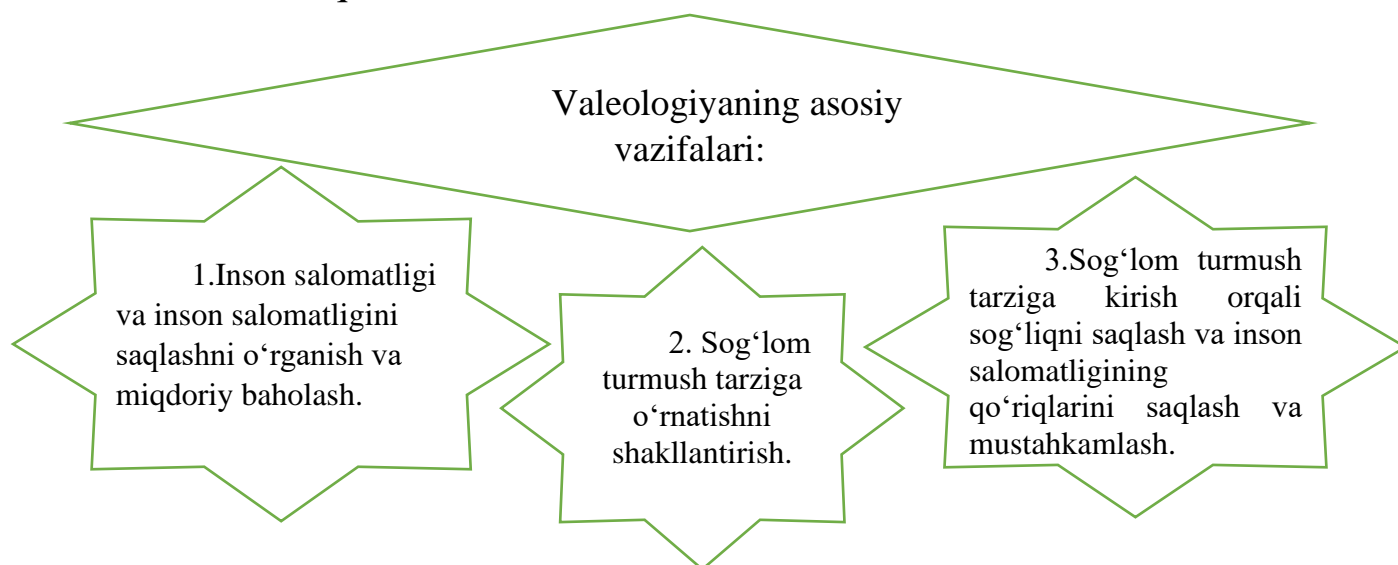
Valeologiyaning asosiy vazifalari:

1.Inson salomatligi va inson salomatligini saqlashni o‘rganish va miqdoriy baholash.

2. Sog‘lom turmush tarziga o‘rnatishni shakllantirish.

3.Sog‘lom turmush tarziga kirish orqali sog‘liqni saqlash va inson salomatligining qo‘riqlarini saqlash va mustahkamlash.